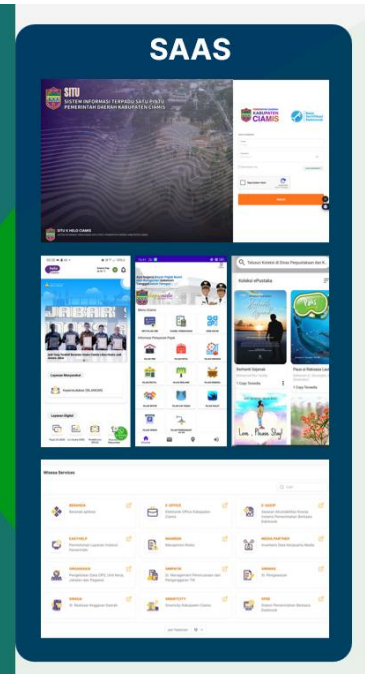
SAAS

SITU
SISTEM INFORMASI TERPADU SATU PINTU
PEMERINTAH DAERAH KABUPATEN CIAMIS

KABUPATEN CIAMIS

Masuk

SITU V HELO CIAMIS

Menu Utama

Layanan Masyarakat

Layanan Digital

Telusuri Koleksi di Dinas Perpustakaan dan K...

Koleksi ePustaka

Koleksi Ciamis

Wisesa Services

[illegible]